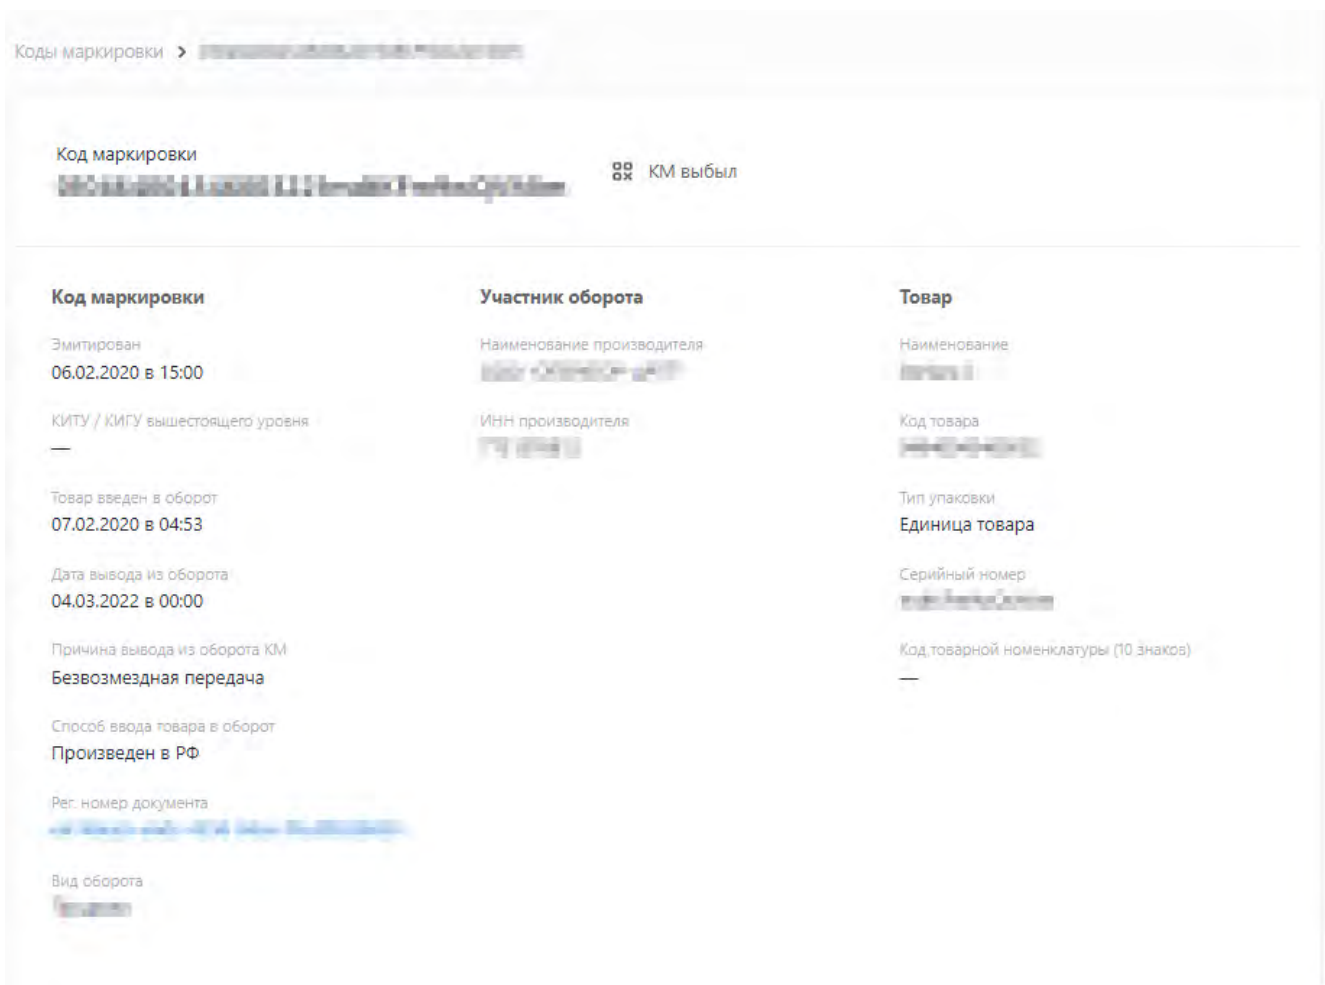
Коды маркировки > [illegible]

Код маркировки
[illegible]

КМ выбыл

Код маркировки

Эмитирован
06.02.2020 в 15:00

КИТУ / КИГУ вышестоящего уровня
—

Товар введен в оборот
07.02.2020 в 04:53

Дата вывода из оборота
04.03.2022 в 00:00

Причина вывода из оборота КМ
Безвозмездная передача

Способ ввода товара в оборот
Произведен в РФ

Рег. номер документа
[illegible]

Вид оборота
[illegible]

Участник оборота

Наименование производителя
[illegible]

ИНН производителя
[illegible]

Товар

Наименование
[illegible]

Код товара
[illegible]

Тип упаковки
Единица товара

Серийный номер
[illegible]

Код товарной номенклатуры (10 знаков)
—